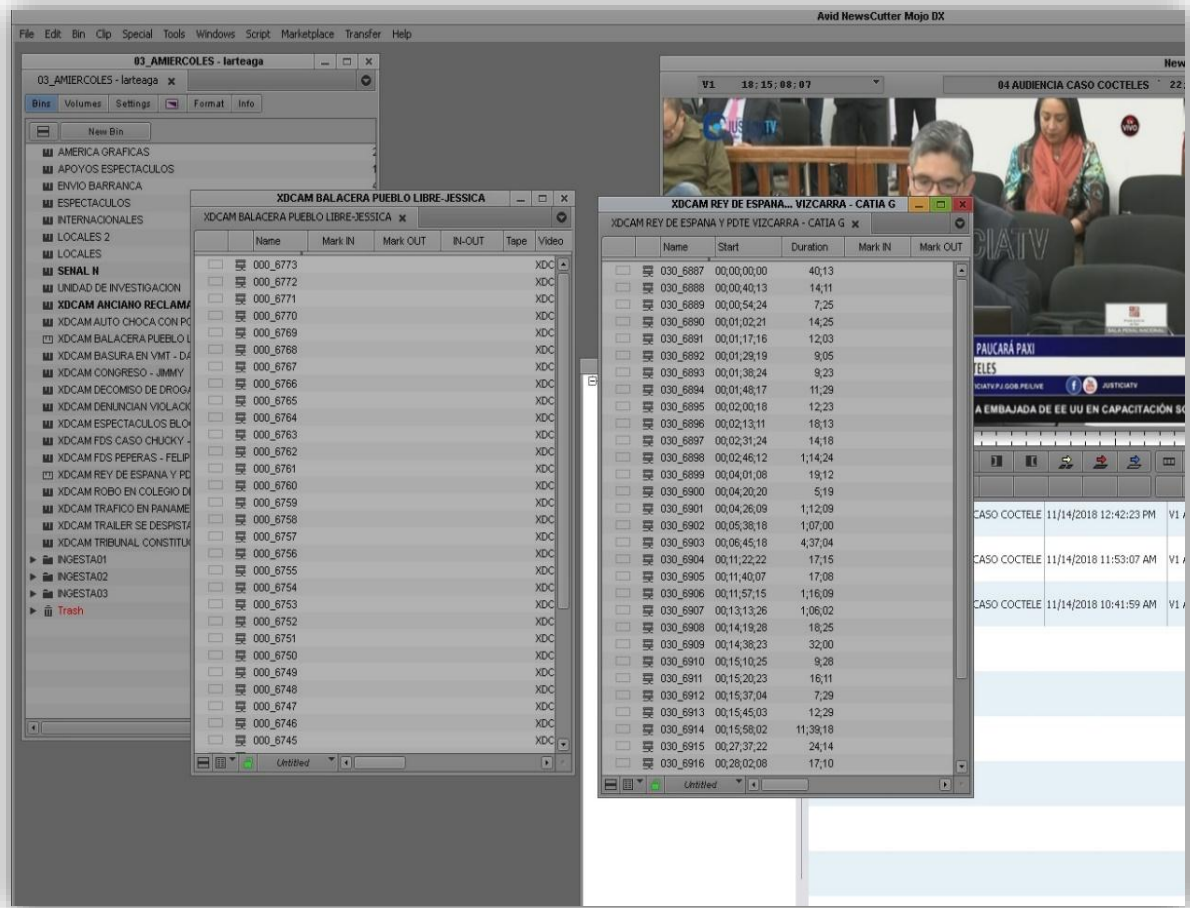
Avid NewsCutter Mojo DX

File Edit Bin Clip Special Tools Windows Script Marketplace Transfer Help

03_AMIERCOLES - larteaga
03_AMIERCOLES - larteaga
Bins Volumes Settings Format Info
New Bin
AMERICA GRAFICAS
APOYOS ESPECTACULOS
ENVIO BARRANCA
ESPECTACULOS
INTERNACIONALES
LOCALES 2
LOCALES
SENAL N
UNIDAD DE INVESTIGACION
XDCAM ANCIANO RECLAMA
XDCAM AUTO CHOCA CON PO
XDCAM BALACERA PUEBLO L
XDCAM BASURA EN VMT - DA
XDCAM CONGRESO - JIMMY
XDCAM DECOMISO DE DROGA
XDCAM DENUNCIAN VIOLACK
XDCAM ESPECTACULOS BLO
XDCAM FDS CASO CHUCKY -
XDCAM FDS PEPERAS - FELIP
XDCAM REY DE ESPANA Y PD
XDCAM ROBO EN COLEGIO DI
XDCAM TRAFICO EN PANAME
XDCAM TRAILER SE DESPISTA
XDCAM TRIBUNAL CONSTITU
INGESTA01
INGESTA02
INGESTA03
Trash

XDCAM BALACERA PUEBLO LIBRE-JESSICA
XDCAM BALACERA PUEBLO LIBRE-JESSICA

| Name | Mark IN | Mark OUT | IN-OUT | Tape | Video |
|---|---|---|---|---|---|
| 000_6773 | | | | | XDC |
| 000_6772 | | | | | XDC |
| 000_6771 | | | | | XDC |
| 000_6770 | | | | | XDC |
| 000_6769 | | | | | XDC |
| 000_6768 | | | | | XDC |
| 000_6767 | | | | | XDC |
| 000_6766 | | | | | XDC |
| 000_6765 | | | | | XDC |
| 000_6764 | | | | | XDC |
| 000_6763 | | | | | XDC |
| 000_6762 | | | | | XDC |
| 000_6761 | | | | | XDC |
| 000_6760 | | | | | XDC |
| 000_6759 | | | | | XDC |
| 000_6758 | | | | | XDC |
| 000_6757 | | | | | XDC |
| 000_6756 | | | | | XDC |
| 000_6755 | | | | | XDC |
| 000_6754 | | | | | XDC |
| 000_6753 | | | | | XDC |
| 000_6752 | | | | | XDC |
| 000_6751 | | | | | XDC |
| 000_6750 | | | | | XDC |
| 000_6749 | | | | | XDC |
| 000_6748 | | | | | XDC |
| 000_6747 | | | | | XDC |
| 000_6746 | | | | | XDC |
| 000_6745 | | | | | XDC |

Untitled

XDCAM REY DE ESPANA... VIZCARRA - CATIA G
XDCAM REY DE ESPANA Y PDTE VIZCARRA - CATIA G

| Name | Start | Duration | Mark IN | Mark OUT |
|---|---|---|---|---|
| 030_6887 | 00;00;00;00 | 40;13 | | |
| 030_6888 | 00;00;40;13 | 14;11 | | |
| 030_6889 | 00;00;54;24 | 7;25 | | |
| 030_6890 | 00;01;02;21 | 14;25 | | |
| 030_6891 | 00;01;17;16 | 12;03 | | |
| 030_6892 | 00;01;29;19 | 9;05 | | |
| 030_6893 | 00;01;38;24 | 9;23 | | |
| 030_6894 | 00;01;48;17 | 11;29 | | |
| 030_6895 | 00;02;00;18 | 12;23 | | |
| 030_6896 | 00;02;13;11 | 18;13 | | |
| 030_6897 | 00;02;31;24 | 14;18 | | |
| 030_6898 | 00;02;46;12 | 1;14;24 | | |
| 030_6899 | 00;04;01;08 | 19;12 | | |
| 030_6900 | 00;04;20;20 | 5;19 | | |
| 030_6901 | 00;04;26;09 | 1;12;09 | | |
| 030_6902 | 00;05;38;18 | 1;07;00 | | |
| 030_6903 | 00;06;45;18 | 4;37;04 | | |
| 030_6904 | 00;11;22;22 | 17;15 | | |
| 030_6905 | 00;11;40;07 | 17;08 | | |
| 030_6906 | 00;11;57;15 | 1;16;09 | | |
| 030_6907 | 00;13;13;26 | 1;06;02 | | |
| 030_6908 | 00;14;19;28 | 18;25 | | |
| 030_6909 | 00;14;38;23 | 32;00 | | |
| 030_6910 | 00;15;10;25 | 9;28 | | |
| 030_6911 | 00;15;20;23 | 16;11 | | |
| 030_6912 | 00;15;37;04 | 7;29 | | |
| 030_6913 | 00;15;45;03 | 12;29 | | |
| 030_6914 | 00;15;58;02 | 11;39;18 | | |
| 030_6915 | 00;27;37;22 | 24;14 | | |
| 030_6916 | 00;28;02;08 | 17;10 | | |

Untitled

New
V1 18;15;08;07
04 AUDIENCIA CASO COCTELES 22:
JUSTICIA TV
EN VIVO
CIATV
SALA PENAL NACIONAL
PAUCARÁ PAXI
TELES
ICIATV.PJ.GOB.PE/LIVE JUSTICIATV
A EMBAJADA DE EE UU EN CAPACITACIÓN SO

CASO COCTELE 11/14/2018 12:42:23 PM V1
CASO COCTELE 11/14/2018 11:53:07 AM V1
CASO COCTELE 11/14/2018 10:41:59 AM V1